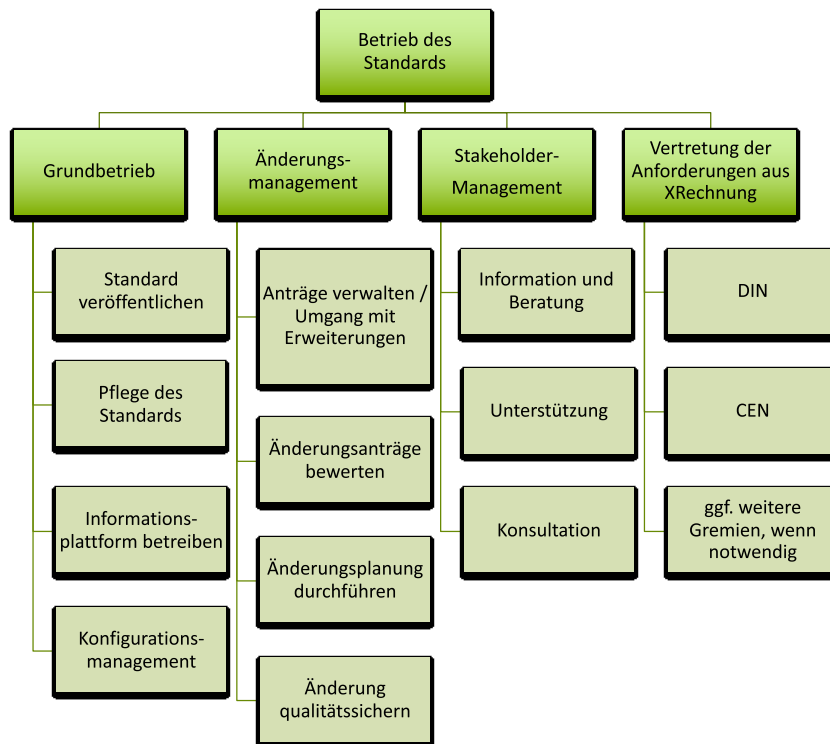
Betrieb des Standards

Grundbetrieb

Standard veröffentlichen

Pflege des Standards

Informationsplattform betreiben

Konfigurationsmanagement

Änderungsmanagement

Anträge verwalten / Umgang mit Erweiterungen

Änderungsanträge bewerten

Änderungsplanung durchführen

Änderung qualitätssichern

Stakeholder-Management

Information und Beratung

Unterstützung

Konsultation

Vertretung der Anforderungen aus XRechnung

DIN

CEN

ggf. weitere Gremien, wenn notwendig